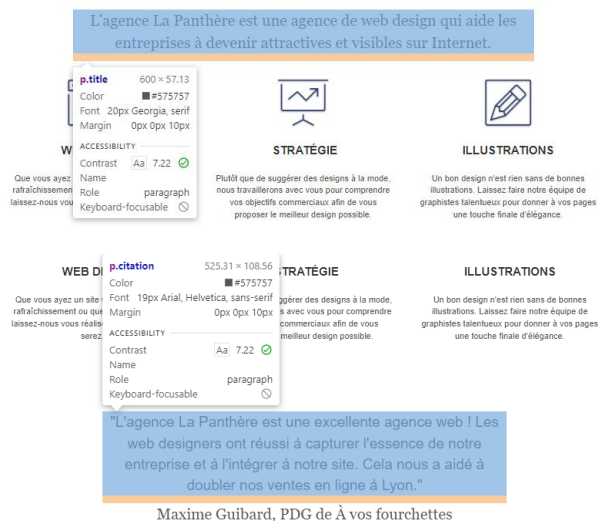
L'agence La Panthère est une agence de web design qui aide les entreprises à devenir attractives et visibles sur Internet.

p.title 600 × 57.13
Color #575757
Font 20px Georgia, serif
Margin 0px 0px 10px
ACCESSIBILITY
Contrast Aa 7.22
Name
Role paragraph
Keyboard-focusable

W
Que vous ayez
rafraîchissem
laissez-nous v

STRATÉGIE
Plutôt que de suggérer des designs à la mode, nous travaillerons avec vous pour comprendre vos objectifs commerciaux afin de vous proposer le meilleur design possible.

ILLUSTRATIONS
Un bon design n'est rien sans de bonnes illustrations. Laissez faire notre équipe de graphistes talentueux pour donner à vos pages une touche finale d'élégance.

WEB D
Que vous ayez un site
rafraîchissement ou q
laissez-nous vous réalis
serez

p.citation 525.31 × 108.56
Color #575757
Font 19px Arial, Helvetica, sans-serif
Margin 0px 0px 10px
ACCESSIBILITY
Contrast Aa 7.22
Name
Role paragraph
Keyboard-focusable

STRATÉGIE
ggérer des designs à la mode, avec vous pour comprendre commerciaux afin de vous meilleur design possible.

ILLUSTRATIONS
Un bon design n'est rien sans de bonnes illustrations. Laissez faire notre équipe de graphistes talentueux pour donner à vos pages une touche finale d'élégance.

"L'agence La Panthère est une excellente agence web ! Les web designers ont réussi à capturer l'essence de notre entreprise et à l'intégrer à notre site. Cela nous a aidé à doubler nos ventes en ligne à Lyon."

Maxime Guibard, PDG de À vos fourchettes